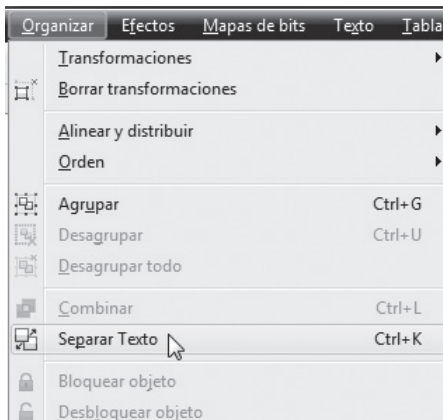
Organizar Efectos Mapas de bits Texto Tabla

Transformaciones

Borrar transformaciones

Alinear y distribuir

Orden

Agrupar Ctrl+G

Desagrupar Ctrl+U

Desagrupar todo

Combinar Ctrl+L

Separar Texto Ctrl+K

Bloquear objeto

Desbloquear objeto